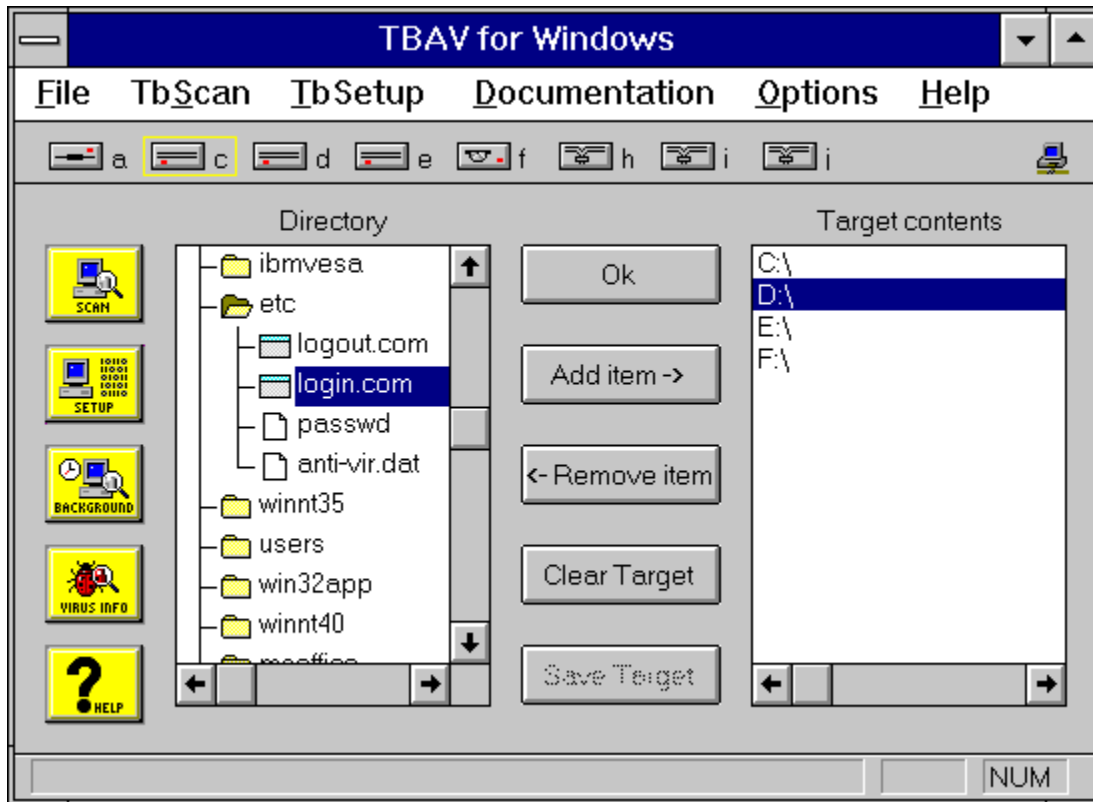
TBAV for Windows

File TbScan TbSetup Documentation Options Help

a c d e f h i j

Directory

SCAN

SETUP

BACKGROUND

VIRUS INFO

HELP

ibmvesa
etc
logout.com
login.com
passwd
anti-vir.dat
winnt35
users
win32app
winnt40
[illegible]

Ok

Add item ->

<- Remove item

Clear Target

Save Target

Target contents

C:\
D:\
E:\
F:\

NUM